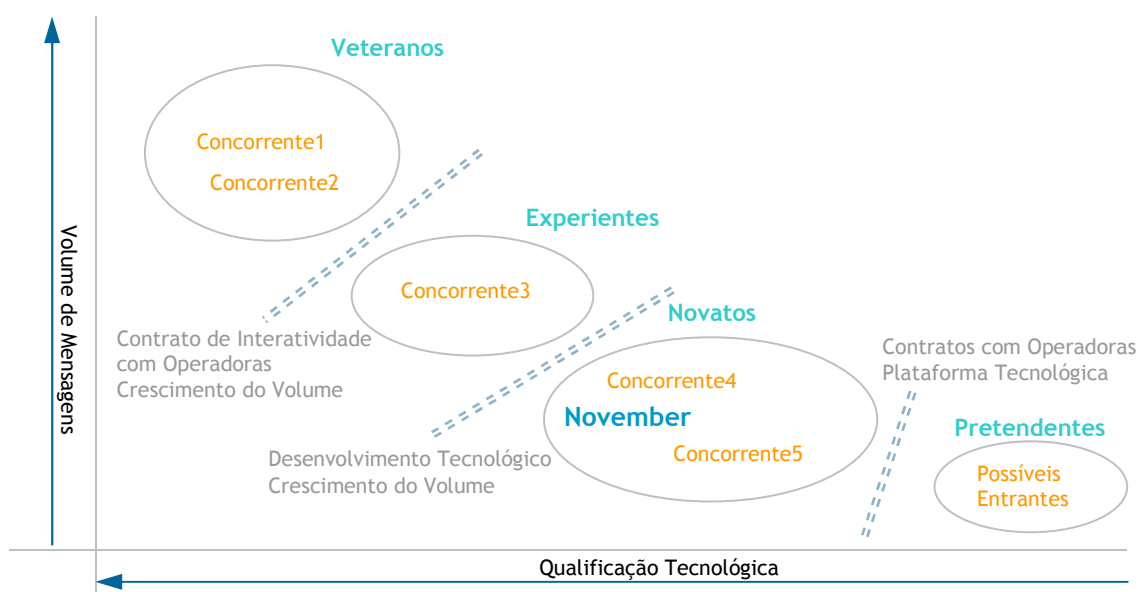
Volume de Mensagens

Veteranos

Concorrente1

Concorrente2

Experientes

Concorrente3

Novatos

Contrato de Interatividade com Operadoras Crescimento do Volume

Contratos com Operadoras Plataforma Tecnológica

Concorrente4

November

Concorrente5

Pretendentes

Desenvolvimento Tecnológico Crescimento do Volume

Possíveis Entrantes

Qualificação Tecnológica